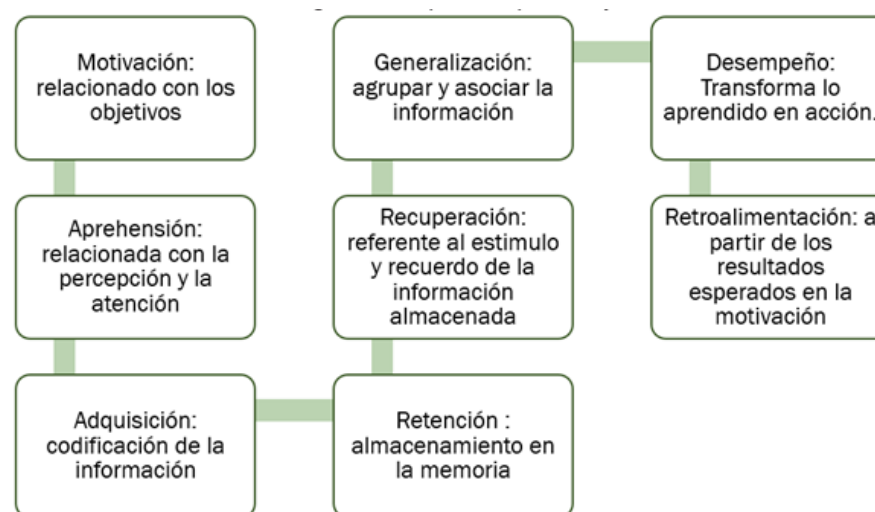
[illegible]

Motivación: relacionado con los objetivos

Aprehensión: relacionada con la percepción y la atención

Adquisición: codificación de la información

Retención : almacenamiento en la memoria

Recuperación: referente al estimulo y recuerdo de la información almacenada

Generalización: agrupar y asociar la información

Desempeño: Transforma lo aprendido en acción.

Retroalimentación: a partir de los resultados esperados en la motivación